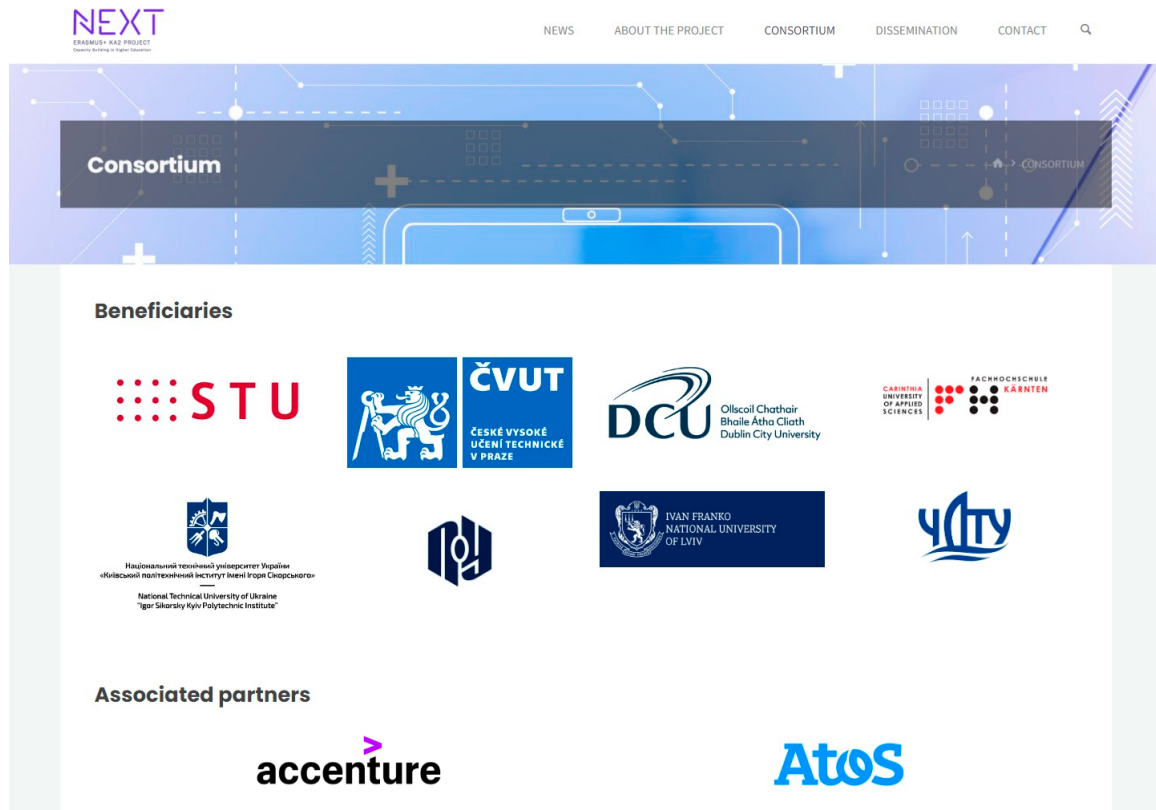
NEXT
ERASMUS+ KA2 PROJECT
Capacity Building in Higher Education

NEWS ABOUT THE PROJECT CONSORTIUM DISSEMINATION CONTACT

Consortium

CONSORTIUM

Beneficiaries

STU

ČVUT
ČESKÉ VYSOKÉ UČENÍ TECHNICKÉ V PRAZE

DCU
Ollscoil Chathair Bhaile Átha Cliath
Dublin City University

CARINTHIA UNIVERSITY OF APPLIED SCIENCES
FACHHOCHSCHULE KÄRNTEN

Національний технічний університет України «Київський політехнічний інститут імені Ігоря Сікорського»
National Technical University of Ukraine "Igor Sikorsky Kyiv Polytechnic Institute"

IVAN FRANKO NATIONAL UNIVERSITY OF LVIV

ЧДТУ

Associated partners

accenture

Atos